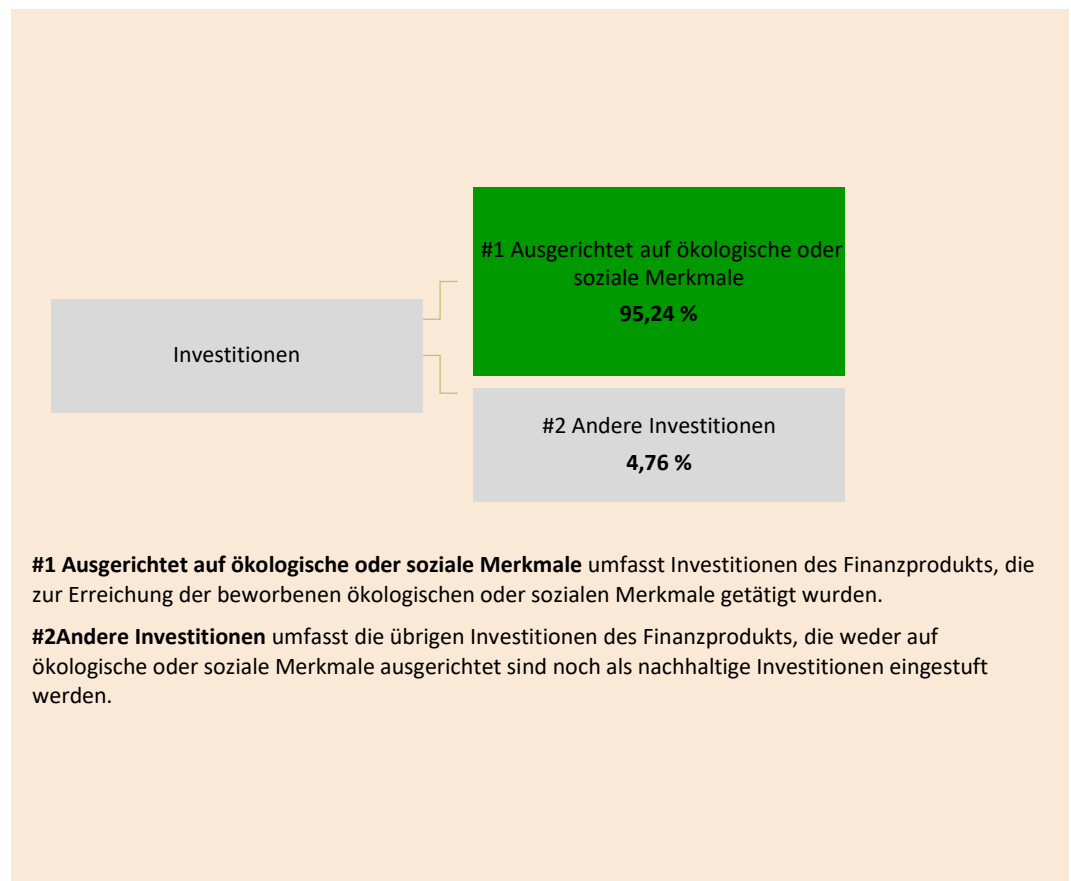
Investitionen

#1 Ausgerichtet auf ökologische oder soziale Merkmale
95,24 %

#2 Andere Investitionen
4,76 %

**#1 Ausgerichtet auf ökologische oder soziale Merkmale** umfasst Investitionen des Finanzprodukts, die zur Erreichung der beworbenen ökologischen oder sozialen Merkmale getätigt wurden.

**#2Andere Investitionen** umfasst die übrigen Investitionen des Finanzprodukts, die weder auf ökologische oder soziale Merkmale ausgerichtet sind noch als nachhaltige Investitionen eingestuft werden.